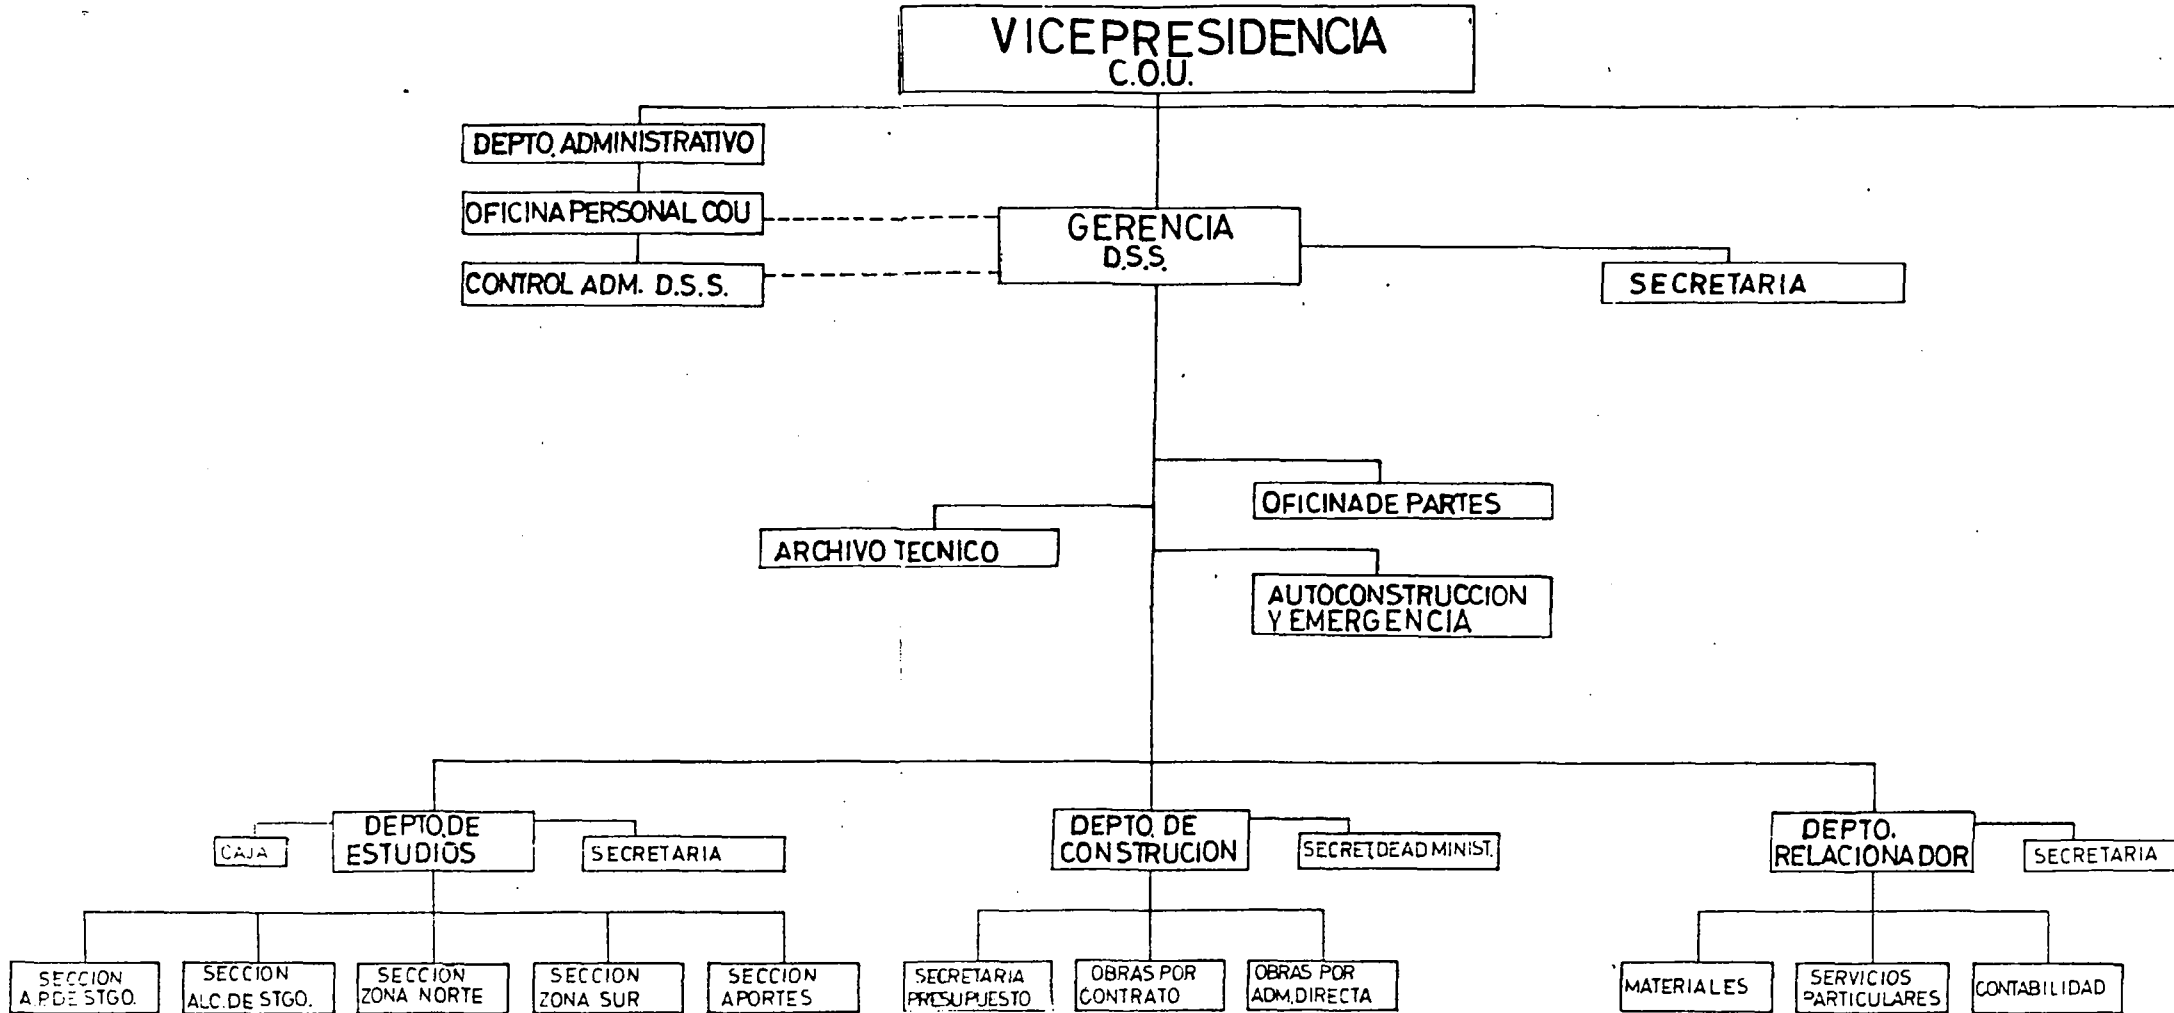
VICEPRESIDENCIA
C.O.U.

DEPTO. ADMINISTRATIVO

OFICINA PERSONAL COU

CONTROL ADM. D.S.S.

GERENCIA
D.S.S.

SECRETARIA

OFICINA DE PARTES

ARCHIVO TECNICO

AUTOCONSTRUCCION
Y EMERGENCIA

CAJA

DEPTO. DE
ESTUDIOS

SECRETARIA

DEPTO. DE
CONSTRUCION

SECRET. DE ADMINIST.

DEPTO.
RELACIONADOR

SECRETARIA

SECCION
A.P. DE STGO.

SECCION
ALC. DE STGO.

SECCION
ZONA NORTE

SECCION
ZONA SUR

SECCION
APORTES

SECRETARIA
PRESUPUESTO

OBRAS POR
CONTRATO

OBRAS POR
ADM. DIRECTA

MATERIALES

SERVICIOS
PARTICULARES

CONTABILIDAD